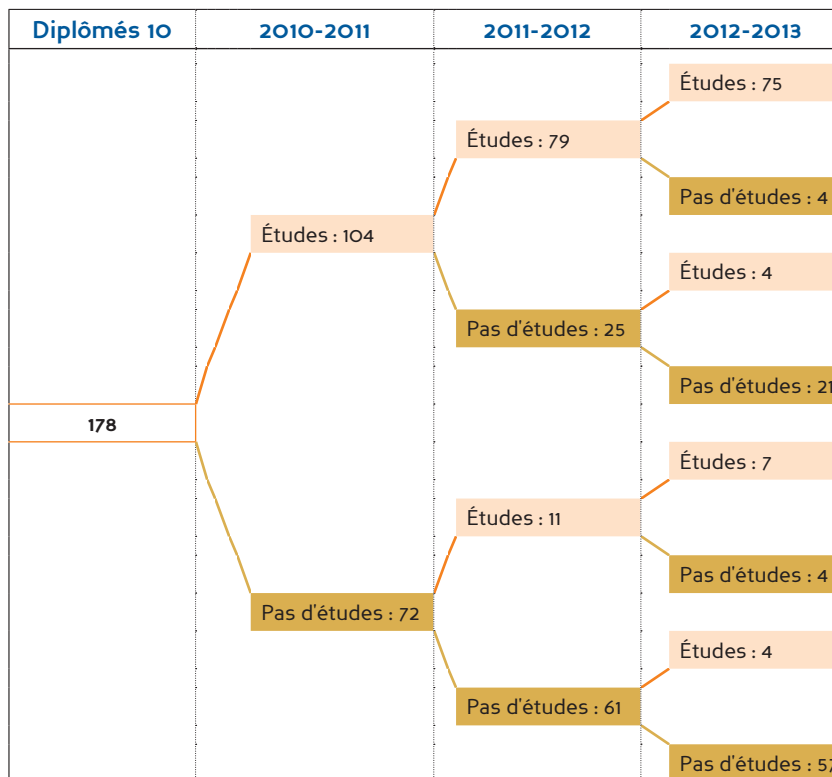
| Diplômés 10 | 2010-2011 | 2011-2012 | 2012-2013 |
|---|---|---|---|

178

Études : 104

Pas d'études : 72

Études : 79

Pas d'études : 25

Études : 11

Pas d'études : 61

Études : 75

Pas d'études : 4

Études : 4

Pas d'études : 21

Études : 7

Pas d'études : 4

Études : 4

Pas d'études : 5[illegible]